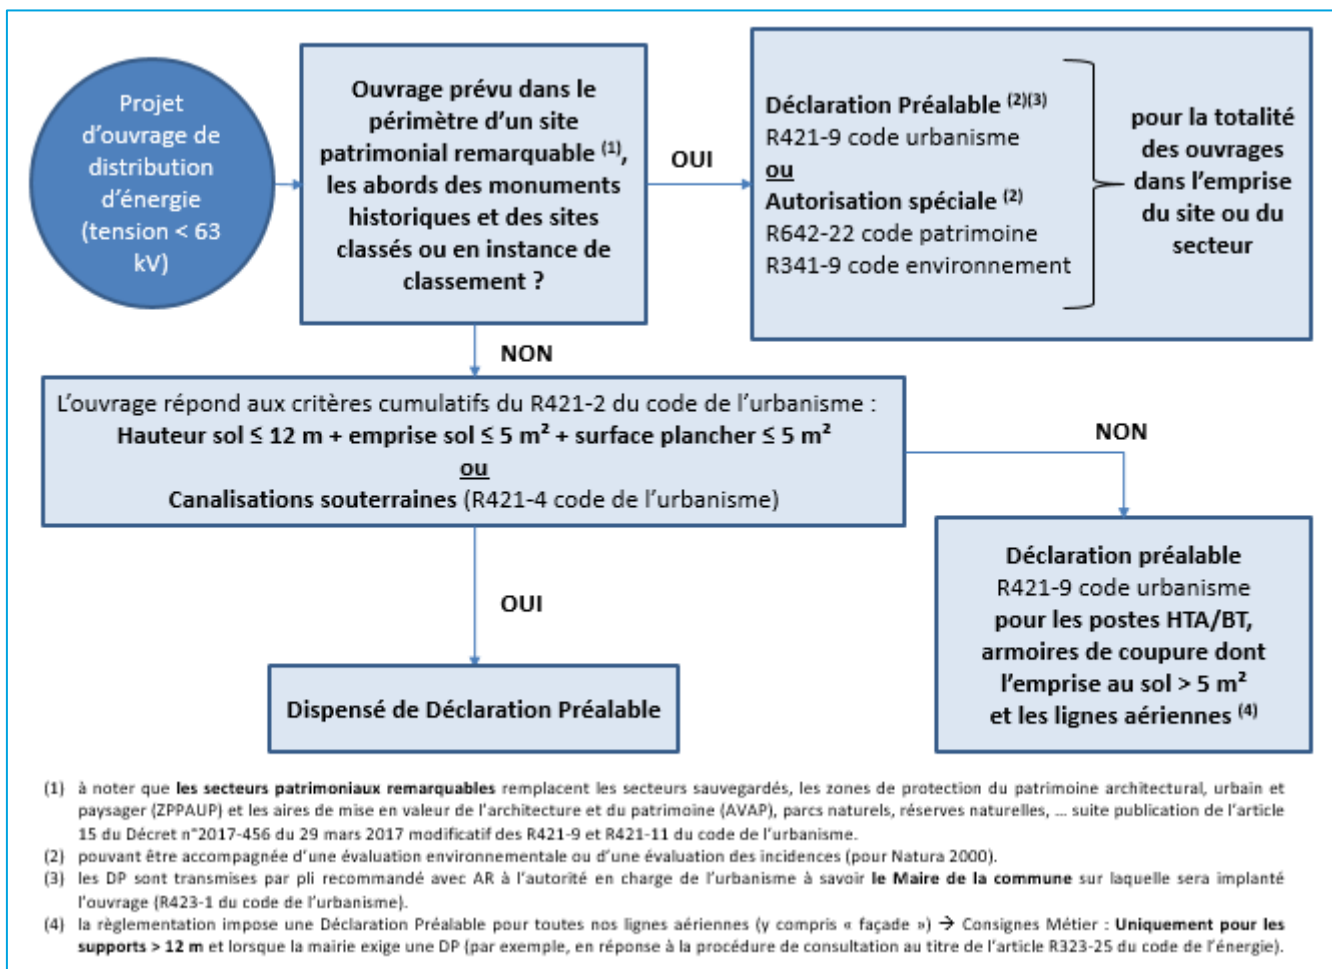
Projet d'ouvrage de distribution d'énergie (tension < 63 kV)

Ouvrage prévu dans le périmètre d'un site patrimonial remarquable $^{(1)}$, les abords des monuments historiques et des sites classés ou en instance de classement ?

OUI

Déclaration Préalable $^{(2)(3)}$
R421-9 code urbanisme
ou
Autorisation spéciale $^{(2)}$
R642-22 code patrimoine
R341-9 code environnement

pour la totalité des ouvrages dans l'emprise du site ou du secteur

NON

L'ouvrage répond aux critères cumulatifs du R421-2 du code de l'urbanisme :
Hauteur sol ≤ 12 m + emprise sol ≤ 5 m² + surface plancher ≤ 5 m²
ou
Canalisations souterraines (R421-4 code de l'urbanisme)

NON

Déclaration préalable
R421-9 code urbanisme
pour les postes HTA/BT, armoires de coupure dont l'emprise au sol > 5 m²
et les lignes aériennes $^{(4)}$

OUI

Dispensé de Déclaration Préalable

(1) à noter que les secteurs patrimoniaux remarquables remplacent les secteurs sauvegardés, les zones de protection du patrimoine architectural, urbain et paysager (ZPPAUP) et les aires de mise en valeur de l'architecture et du patrimoine (AVAP), parcs naturels, réserves naturelles, ... suite publication de l'article 15 du Décret n°2017-456 du 29 mars 2017 modificatif des R421-9 et R421-11 du code de l'urbanisme.
(2) pouvant être accompagnée d'une évaluation environnementale ou d'une évaluation des incidences (pour Natura 2000).
(3) les DP sont transmises par pli recommandé avec AR à l'autorité en charge de l'urbanisme à savoir le Maire de la commune sur laquelle sera implanté l'ouvrage (R423-1 du code de l'urbanisme).
(4) la règlementation impose une Déclaration Préalable pour toutes nos lignes aériennes (y compris « façade ») → Consignes Métier : Uniquement pour les supports > 12 m et lorsque la mairie exige une DP (par exemple, en réponse à la procédure de consultation au titre de l'article R323-25 du code de l'énergie).